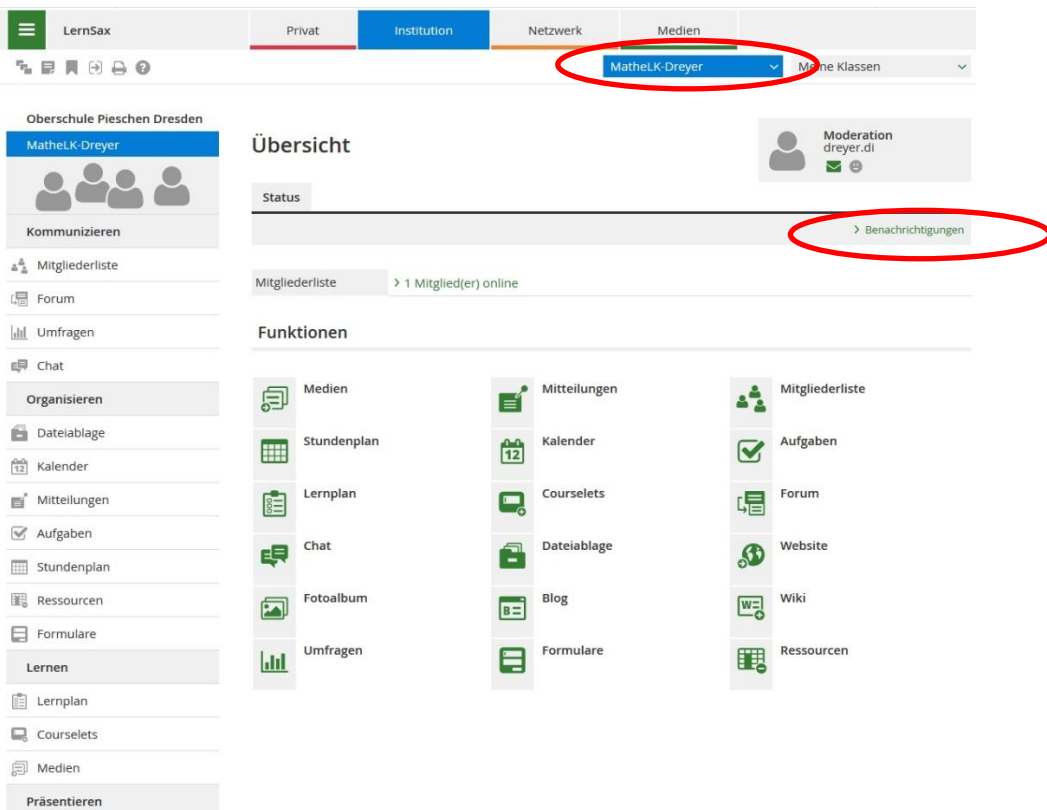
LernSax

Privat | Institution | Netzwerk | Medien

MatheLK-Dreyer
Meine Klassen

Oberschule Pieschen Dresden
MatheLK-Dreyer

Kommunizieren
Mitgliederliste
Forum
Umfragen
Chat
Organisieren
Dateiablage
Kalender
Mitteilungen
Aufgaben
Stundenplan
Ressourcen
Formulare
Lernen
Lernplan
Courselets
Medien
Präsentieren

Übersicht

Moderation
dreyer.di

Status

› Benachrichtigungen

| Mitgliederliste | › 1 Mitglied(er) online |
|---|---|

Funktionen

Medien
Mitteilungen
Mitgliederliste
Stundenplan
Kalender
Aufgaben
Lernplan
Courselets
Forum
Chat
Dateiablage
Website
Fotoalbum
Blog
Wiki
Umfragen
Formulare
Ressourcen